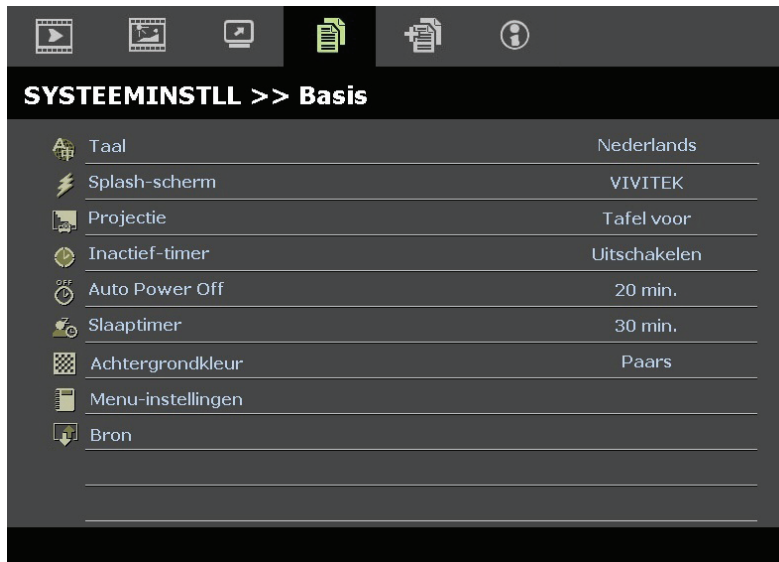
SYSTEEMINSTLL >> Basis

| | |
|---|---|
| Taal | Nederlands |
| Splash-scherm | VIVITEK |
| Projectie | Tafel voor |
| Inactief-timer | Uitschakelen |
| Auto Power Off | 20 min. |
| Slaaptimer | 30 min. |
| Achtergrondkleur | Paars |
| Menu-instellingen | |
| Bron | |